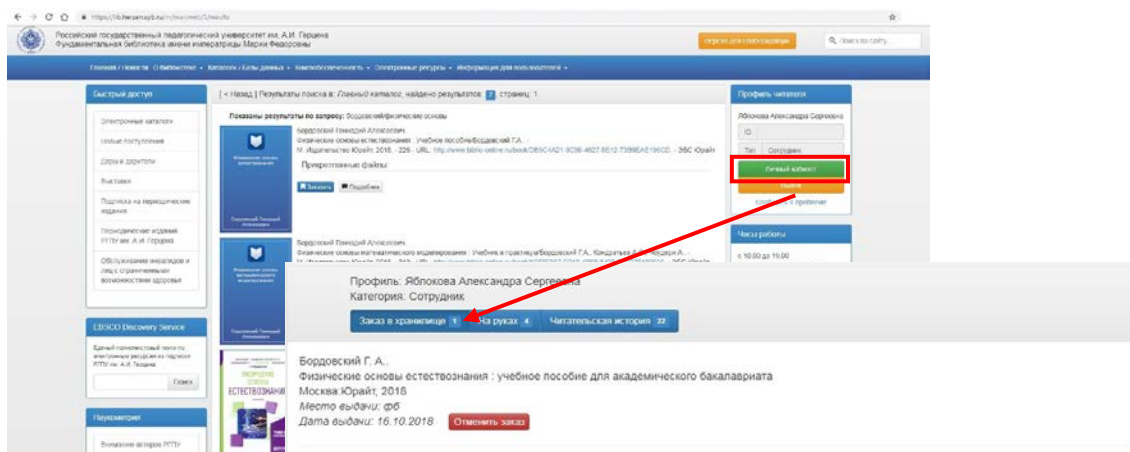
https://lib.herzen.spb.ru/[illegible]

Российский государственный педагогический университет им. А.И. Герцена
Фундаментальная библиотека имени императрицы Марии Федоровны

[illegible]

Поиск по сайту

Главная / Новости   О библиотеке   Каталоги / Базы данных   Книгообеспеченность   Электронные ресурсы   Информация для пользователей

Быстрый доступ

Электронные каталоги
Новые поступления
Дары и дарители
Выставки
Подписка на периодические издания
Периодические издания РГПУ им. А.И. Герцена
Обслуживание инвалидов и лиц с ограниченными возможностями здоровья

[ < Назад ] Результаты поиска в: Главный каталог, найдено результатов: 2 страниц: 1

Показаны результаты по запросу: бордовский физические основы

Бордовский Геннадий Алексеевич
Физические основы естествознания : учебное пособие/Бордовский Г.А. ...
М.: Издательство Юрайт, 2018. - 226. - URL: http://www.biblio-online.ru/book/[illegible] - ЭБС Юрайт

Прикрепленные файлы:

Заказать   Подробнее

Бордовский Геннадий Алексеевич
Физические основы математического моделирования : Учебник и практикум/Бордовский Г.А., Кондратьев А.С., Чоудери А...
М.: Издательство Юрайт, 2018. - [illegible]

Профиль читателя

Яблокова Александра Сергеевна

ID
Тип   Сотрудник

Личный кабинет
Выйти
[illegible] с проблеме

Часы работы

с 10.00 до 19.00

EBSCO Discovery Service

Единый полнотекстовый поиск по электронным ресурсам на подписке РГПУ им. А.И. Герцена

Поиск

Наукометрия

Вниманию авторов РГПУ

Профиль: Яблокова Александра Сергеевна
Категория: Сотрудник

Заказ в хранилище 1   На руках 4   Читательская история 22

Бордовский Г. А..
Физические основы естествознания : учебное пособие для академического бакалавриата
Москва:Юрайт, 2018
Место выдачи: фб
Дата выдачи: 16.10.2018   Отменить заказ